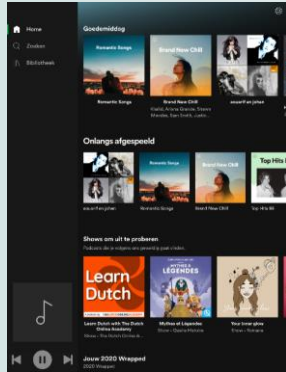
Home
Zoeken
Bibliotheek

Goedemiddag

Romantic Songs
Romantic Songs

Brand New Chill
Brand New Chill
Kalid, Ariana Grande, Shawn Mendes, Sam Smith, Lewis

eauxfr en Johan

Onlangs afgespeeld

eauxfr en Johan
Romantic Songs
Brand New Chill
Top Hits
Top Hits NL

Shows om uit te proberen
Podcasts die je volgens ons geweldig gaat vinden.

Learn Dutch
Learn Dutch with The Dutch Online Academy
Show • The Dutch Online Academy

MYTHES & LÉGENDES
Mythes et Légendes
Show • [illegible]

Your inner glow
Show • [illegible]

Jouw 2020 Wrapped
2020 Wrapped